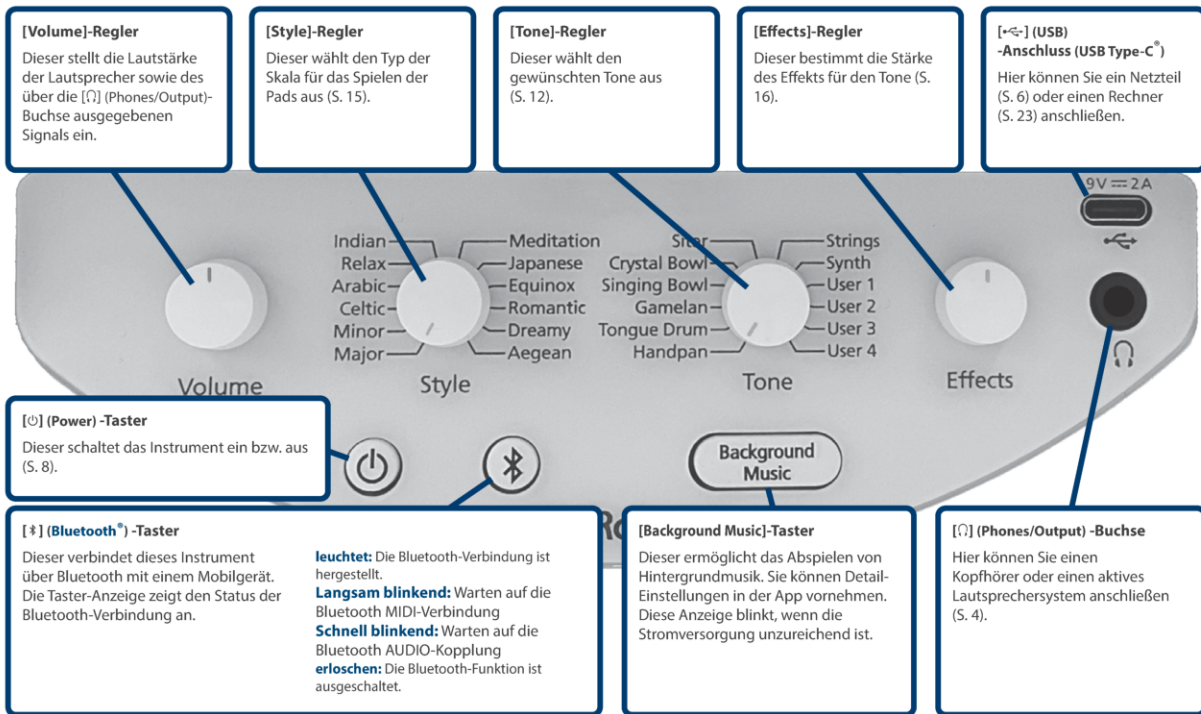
**[Volume]-Regler**
Dieser stellt die Lautstärke der Lautsprecher sowie des über die [Ω] (Phones/Output)-Buchse ausgegebenen Signals ein.

**[Style]-Regler**
Dieser wählt den Typ der Skala für das Spielen der Pads aus (S. 15).

**[Tone]-Regler**
Dieser wählt den gewünschten Tone aus (S. 12).

**[Effects]-Regler**
Dieser bestimmt die Stärke des Effekts für den Tone (S. 16).

**[•⊂·] (USB) -Anschluss (USB Type-C®)**
Hier können Sie ein Netzteil (S. 6) oder einen Rechner (S. 23) anschließen.

9V ⎓ 2A

Indian
Relax
Arabic
Celtic
Minor
Major
Meditation
Japanese
Equinox
Romantic
Dreamy
Aegean

Sitar
Crystal Bowl
Singing Bowl
Gamelan
Tongue Drum
Handpan
Strings
Synth
User 1
User 2
User 3
User 4

Volume
Style
Tone
Effects

**[⏻] (Power) -Taster**
Dieser schaltet das Instrument ein bzw. aus (S. 8).

Background Music

Ro

**[ ✱ ] (Bluetooth®) -Taster**
Dieser verbindet dieses Instrument über Bluetooth mit einem Mobilgerät. Die Taster-Anzeige zeigt den Status der Bluetooth-Verbindung an.

**leuchtet:** Die Bluetooth-Verbindung ist hergestellt.
**Langsam blinkend:** Warten auf die Bluetooth MIDI-Verbindung
**Schnell blinkend:** Warten auf die Bluetooth AUDIO-Kopplung
**erloschen:** Die Bluetooth-Funktion ist ausgeschaltet.

**[Background Music]-Taster**
Dieser ermöglicht das Abspielen von Hintergrundmusik. Sie können Detail-Einstellungen in der App vornehmen. Diese Anzeige blinkt, wenn die Stromversorgung unzureichend ist.

**[Ω] (Phones/Output) -Buchse**
Hier können Sie einen Kopfhörer oder einen aktives Lautsprechersystem anschließen (S. 4).